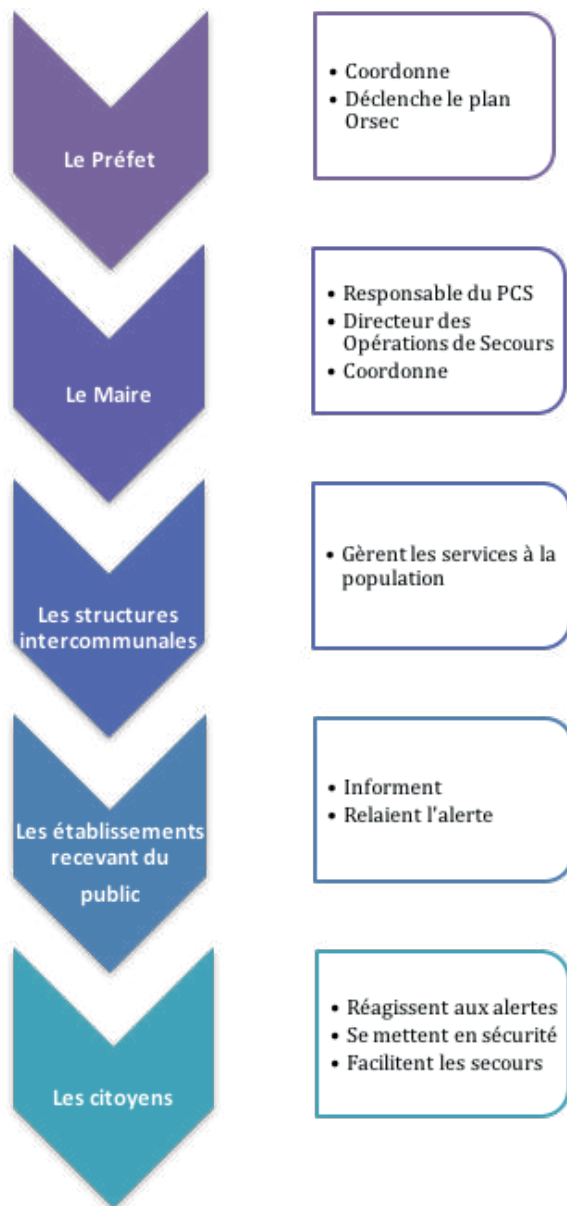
Le Préfet

- Coordonne
- Déclenche le plan Orsec

Le Maire

- Responsable du PCS
- Directeur des Opérations de Secours
- Coordonne

Les structures intercommunales

- Gèrent les services à la population

Les établissements recevant du public

- Informent
- Relaient l'alerte

Les citoyens

- Réagissent aux alertes
- Se mettent en sécurité
- Facilitent les secours